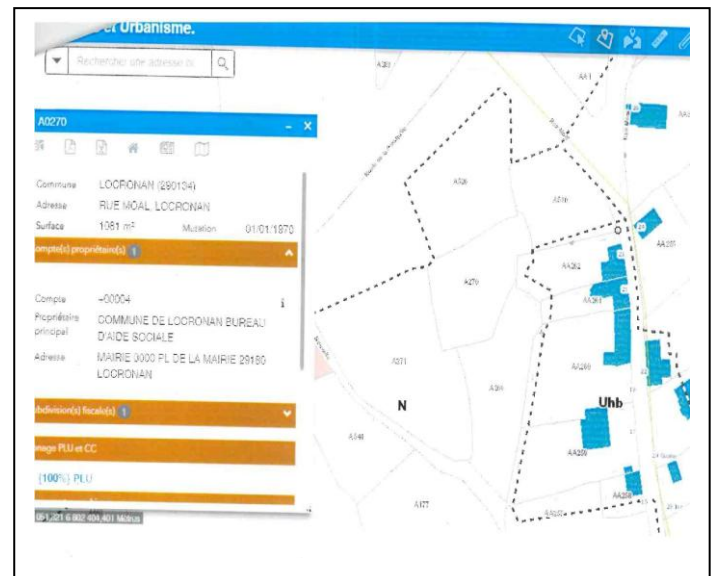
et Urbanisme.

Rechercher une adresse ou

A0270

Commune LOCRONAN (290134)
Adresse RUE MOAL, LOCRONAN
Surface 1061 m² Mutation 01/01/1970

ompte(s) propriétaire(s)

Compte +00004
Propriétaire principal COMMUNE DE LOCRONAN BUREAU D'AIDE SOCIALE
Adresse MAIRIE 3000 PL DE LA MAIRIE 29180 LOCRONAN

bdivision(s) fiscale(s)

nage PLU et CC

(100%) PLU

061,201 6 802 404,401 Mètres

A0270
A276
A271
A348
A177
AA1
AA251
AA262
AA261
AA260
AA259
AA258
N
Uhb